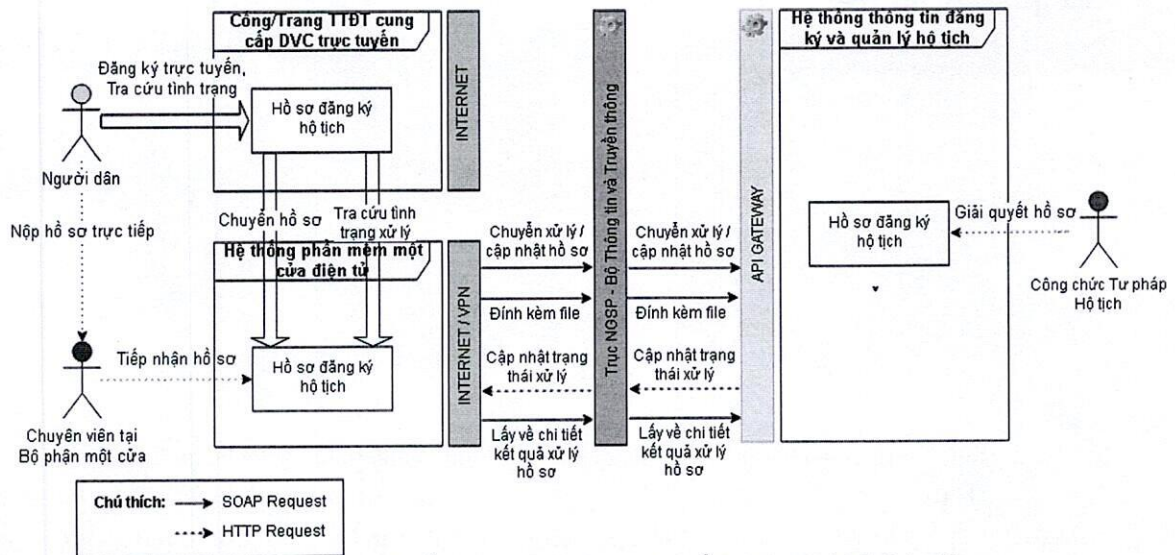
Cổng/Trang TTĐT cung cấp DVC trực tuyến

Hệ thống thông tin đăng ký và quản lý hộ tịch

Đăng ký trực tuyến, Tra cứu tình trạng

Hồ sơ đăng ký hộ tịch

INTERNET

Trục NGSP - Bộ Thông tin và Truyền thông

API GATEWAY

Người dân

Chuyển hồ sơ

Tra cứu tình trạng xử lý

Nộp hồ sơ trực tiếp

Hệ thống phần mềm một cửa điện tử

Chuyển xử lý / cập nhật hồ sơ

Chuyển xử lý / cập nhật hồ sơ

Hồ sơ đăng ký hộ tịch

Giải quyết hồ sơ

Công chức Tư pháp Hộ tịch

INTERNET / VPN

Đính kèm file

Đính kèm file

Tiếp nhận hồ sơ

Hồ sơ đăng ký hộ tịch

Cập nhật trạng thái xử lý

Cập nhật trạng thái xử lý

Chuyên viên tại Bộ phận một cửa

Lấy về chi tiết kết quả xử lý hồ sơ

Lấy về chi tiết kết quả xử lý hồ sơ

Chú thích: SOAP Request
HTTP Request